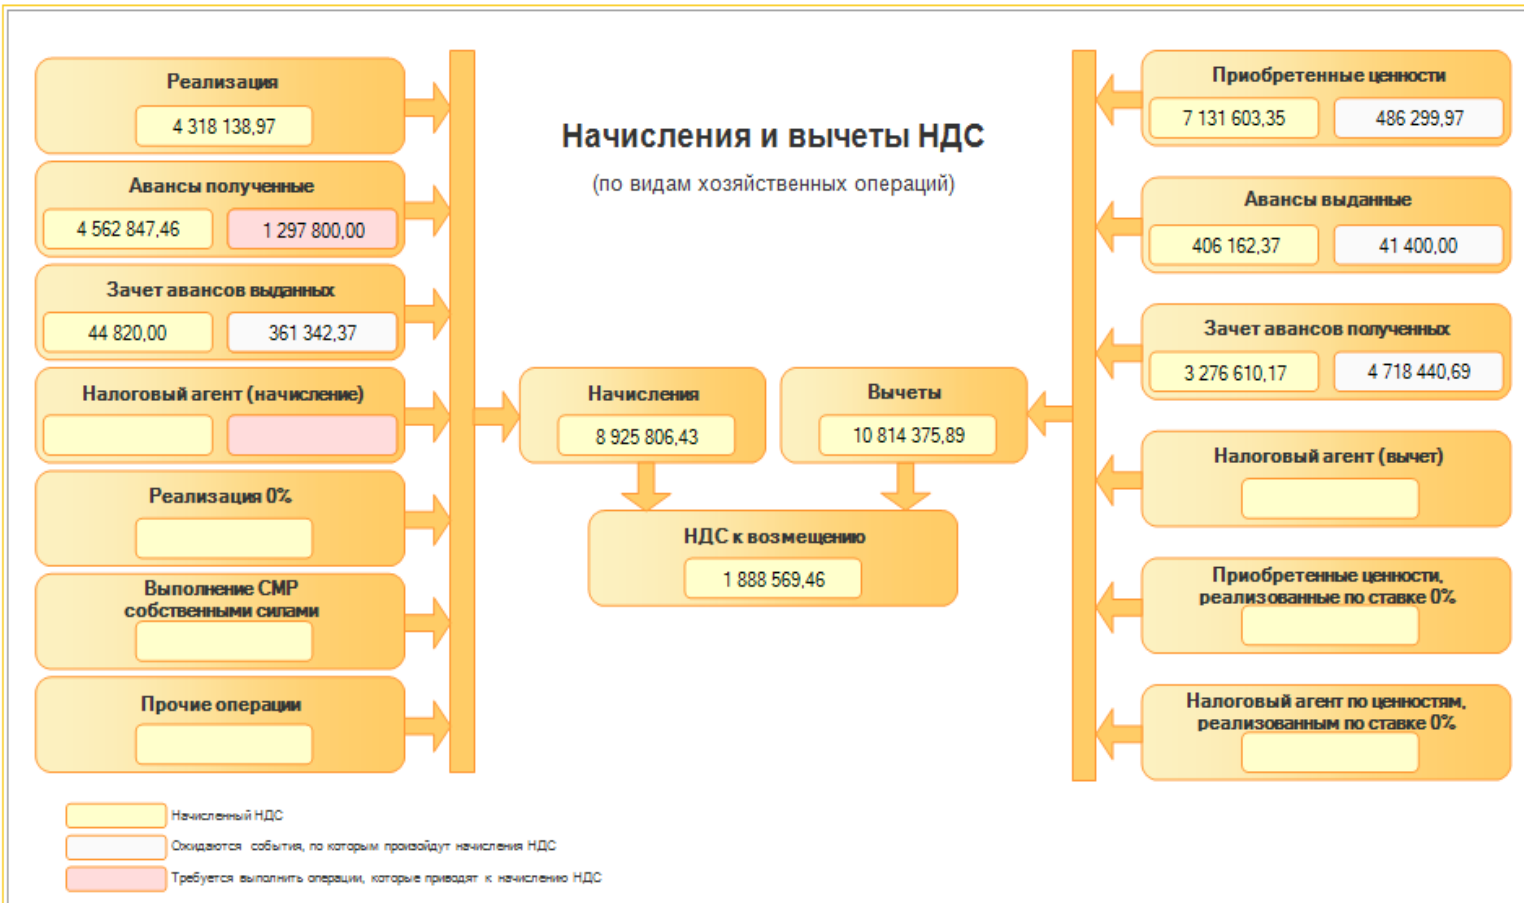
Реализация
4 318 138,97

Авансы полученные
4 562 847,46
1 297 800,00

Зачет авансов выданных
44 820,00
361 342,37

Налоговый агент (начисление)

Реализация 0%

Выполнение СМР собственными силами

Прочие операции

Начисления и вычеты НДС
(по видам хозяйственных операций)

Начисления
8 925 806,43

Вычеты
10 814 375,89

НДС к возмещению
1 888 569,46

Приобретенные ценности
7 131 603,35
486 299,97

Авансы выданные
406 162,37
41 400,00

Зачет авансов полученных
3 276 610,17
4 718 440,69

Налоговый агент (вычет)

Приобретенные ценности, реализованные по ставке 0%

Налоговый агент по ценностям, реализованным по ставке 0%

Начисленный НДС
Ожидаются события, по которым произойдут начисления НДС
Требуется выполнить операции, которые приводят к начислению НДС